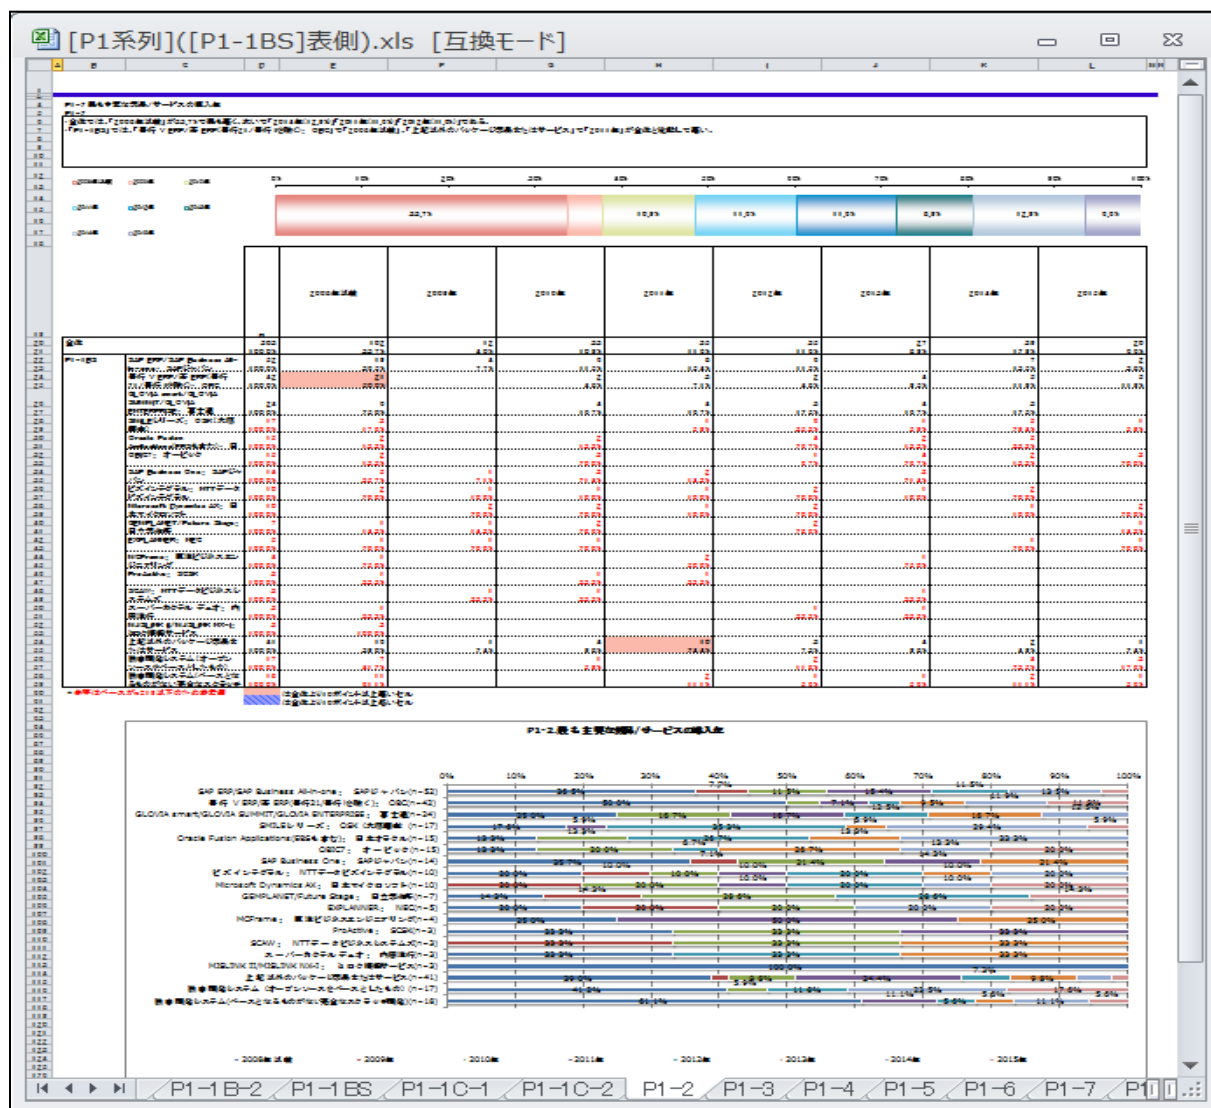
[P1系列]([P1-1BS]表側).xls [互換モード]

A B C D E F G H I J K L

P1-2.最も主要な製品/サービスの導入年

0% 10% 20% 30% 40% 50% 60% 70% 80% 90% 100%

22.7% 10.8% 11.0% 11.0% 8.8% 12.8% 8.8%

全体

P1-1BS

SAP ERP/SAP Business All-in-one

SAP Business One

Microsoft Dynamics AX

ProActive

SCAW

P1-2.最も主要な製品/サービスの導入年

0% 10% 20% 30% 40% 50% 60% 70% 80% 90% 100%

SAP ERP/SAP Business All-in-one; SAPジャパン(n=52)

SAP Business One; SAPジャパン(n=14)

Microsoft Dynamics AX; 日本マイクロソフト(n=10)

GEMPLANET/Future Stage; 日立システムズ(n=7)

EXPLANNER; NEC(n=5)

ProActive; SCSK(n=3)

SCAW; NTTデータビズインテグラル(n=3)

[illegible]

P1-1B-2 P1-1BS P1-1C-1 P1-1C-2 P1-2 P1-3 P1-4 P1-5 P1-6 P1-7 P1